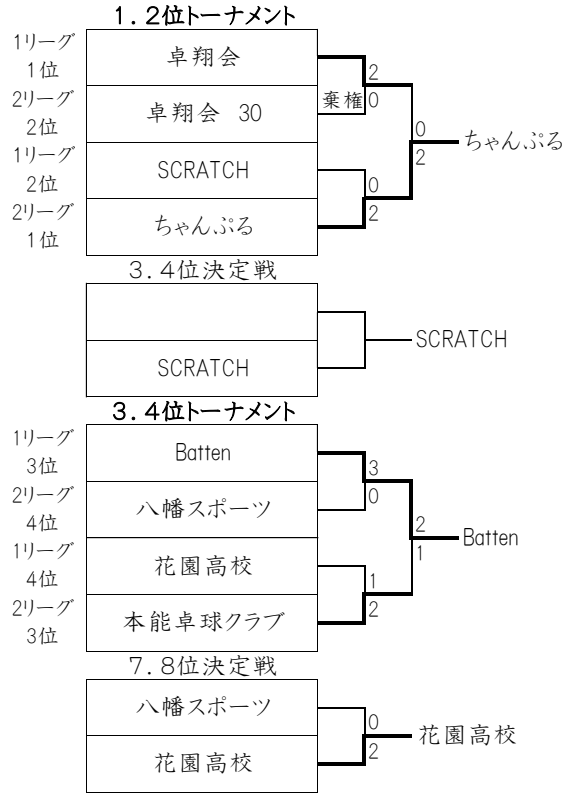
1.2位トーナメント

| | |
|---|---|
| 1リーグ 1位 | 卓翔会 |
| 2リーグ 2位 | 卓翔会 30 |
| 1リーグ 2位 | SCRATCH |
| 2リーグ 1位 | ちゃんぷる |

2
棄権 0
0
2
0
2
ちゃんぷる

3.4位決定戦

| |
|---|
| |
| SCRATCH |

SCRATCH

3.4位トーナメント

| | |
|---|---|
| 1リーグ 3位 | Batten |
| 2リーグ 4位 | 八幡スポーツ |
| 1リーグ 4位 | 花園高校 |
| 2リーグ 3位 | 本能卓球クラブ |

3
0
2
1
1
2
Batten

7.8位決定戦

| |
|---|
| 八幡スポーツ |
| 花園高校 |

0
2
花園高校